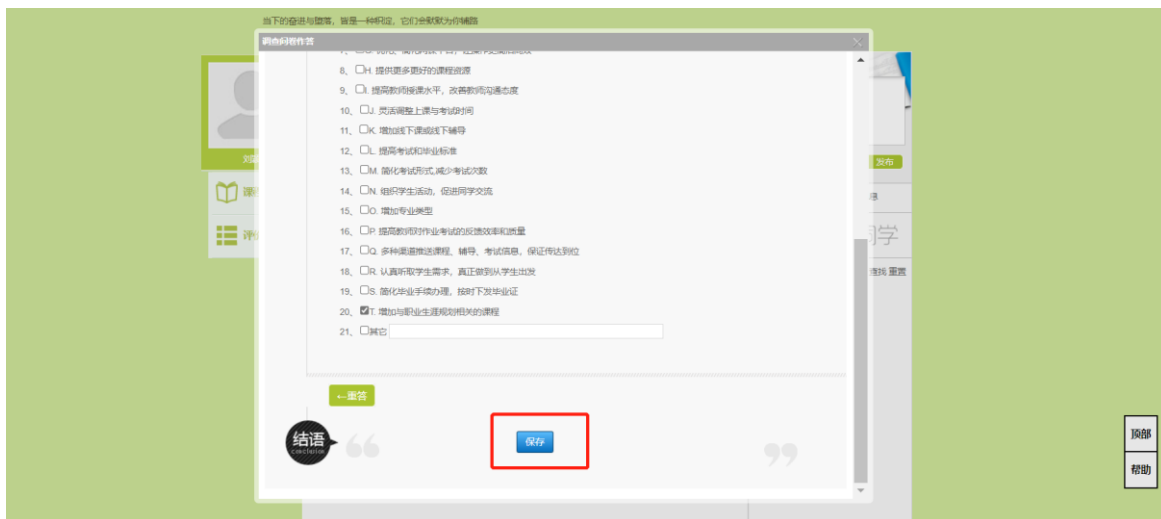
当下的奋进与腾挪，皆是一种积淀，它们会默默为你铺路

调查问卷作答

8、□H. 提供更多更好的课程资源
9、□I. 提高教师授课水平，改善教师沟通态度
10、□J. 灵活调整上课与考试时间
11、□K. 增加线下课或线下辅导
12、□L. 提高考试和毕业标准
13、□M. 简化考试形式,减少考试次数
14、□N. 组织学生活动，促进同学交流
15、□O. 增加专业类型
16、□P. 提高教师对作业考试的反馈效率和质量
17、□Q. 多种渠道推送课程、辅导、考试信息，保证传达到位
18、□R. 认真听取学生需求，真正做到从学生出发
19、□S. 简化毕业手续办理，按时下发毕业证
20、☑T. 增加与职业生涯规划相关的课程
21、□其它

←重答

结语 conclusion

保存

刘
课
评
发布
同学
重置

顶部
帮助